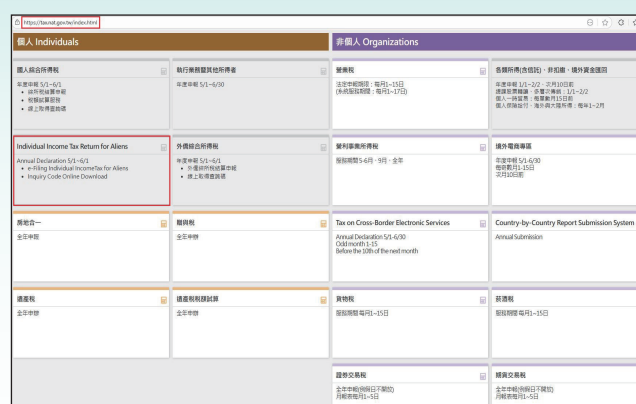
https://tax.nat.gov.tw/index.html

個人 Individuals

非個人 Organizations

個人綜合所得稅
年度申報 5/1~6/1
• 綜所稅結算申報
• 稅額試算服務
• 線上取得查詢碼

執行業務暨其他所得者
年度申報 5/1~6/30

營業稅
法定申報期限：每月1~15日
(免起報扣期限：每月1~17日)

各類所得(含信託)、非扣繳、境外資金匯回
年度申報 1/1~2/2，次月10日前
選擇股票 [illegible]，非屬 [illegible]：1/1~2/2
個人一時貿易：每筆 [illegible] 15日前
個人捐贈支付，境外資金匯回：每年1~2月

Individual Income Tax Return for Aliens
Annual Declaration 5/1~6/1
• e-Filing Individual IncomeTax for Aliens
• Inquiry Code Online Download

外僑綜合所得稅
年度申報 5/1~6/1
• 外僑綜所稅結算申報
• 線上取得查詢碼

營利事業所得稅
服務期間 5·6月、9月、全年

境外電商專區
年度申報 5/1~6/30
暫繳申報 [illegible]
次月10日前

房地合一
全年申報

贈與稅
全年申辦

Tax on Cross-Border Electronic Services
Annual Declaration 5/1~6/30
Odd month 1-15
Before the 10th of the next month

Country-by-Country Report Submission System
Annual Submission

遺產稅
全年申辦

遺產稅額試算
全年申辦

貨物稅
服務期間 每月1~15日

菸酒稅
服務期間 每月1~15日

證券交易稅
全年申報(例假日不開放)
月報表每月1~5日

期貨交易稅
全年申報(例假日不開放)
月報表每月1~5日